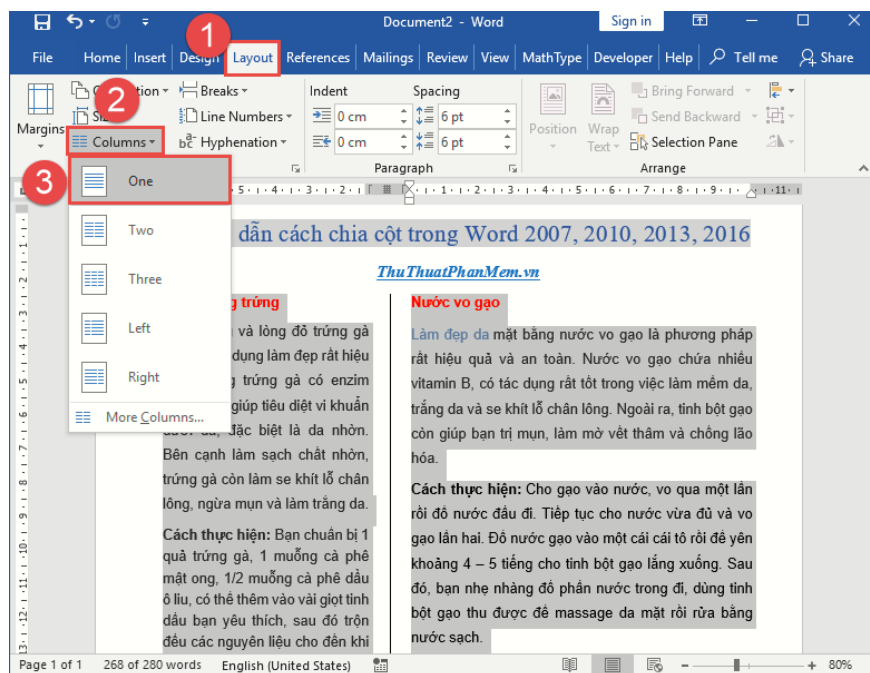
Document2 - Word
Sign in
File Home Insert Design Layout References Mailings Review View MathType Developer Help Tell me Share
1
2
3
Margins
Orientation
Size
Columns
Breaks
Line Numbers
Hyphenation
Indent
Spacing
0 cm
0 cm
6 pt
6 pt
Paragraph
Position
Wrap Text
Bring Forward
Send Backward
Selection Pane
Arrange
One
Two
Three
Left
Right
More Columns...

dẫn cách chia cột trong Word 2007, 2010, 2013, 2016

ThuThuatPhanMem.vn

g trứng

và lòng đỏ trứng gà dụng làm đẹp rất hiệu g trứng gà có enzim giúp tiêu diệt vi khuẩn đặc biệt là da nhờn. Bên cạnh làm sạch chất nhờn, trứng gà còn làm se khít lỗ chân lông, ngừa mụn và làm trắng da.

Cách thực hiện: Bạn chuẩn bị 1 quả trứng gà, 1 muỗng cà phê mật ong, 1/2 muỗng cà phê dầu ô liu, có thể thêm vào vài giọt tinh dầu bạn yêu thích, sau đó trộn đều các nguyên liệu cho đến khi

Nước vo gạo

Làm đẹp da mặt bằng nước vo gạo là phương pháp rất hiệu quả và an toàn. Nước vo gạo chứa nhiều vitamin B, có tác dụng rất tốt trong việc làm mềm da, trắng da và se khít lỗ chân lông. Ngoài ra, tinh bột gạo còn giúp bạn trị mụn, làm mờ vết thâm và chống lão hóa.

Cách thực hiện: Cho gạo vào nước, vo qua một lần rồi đổ nước đầu đi. Tiếp tục cho nước vừa đủ và vo gạo lần hai. Đổ nước gạo vào một cái cái tô rồi để yên khoảng 4 – 5 tiếng cho tinh bột gạo lắng xuống. Sau đó, bạn nhẹ nhàng đổ phần nước trong đi, dùng tinh bột gạo thu được để massage da mặt rồi rửa bằng nước sạch.

Page 1 of 1 268 of 280 words English (United States) 80%